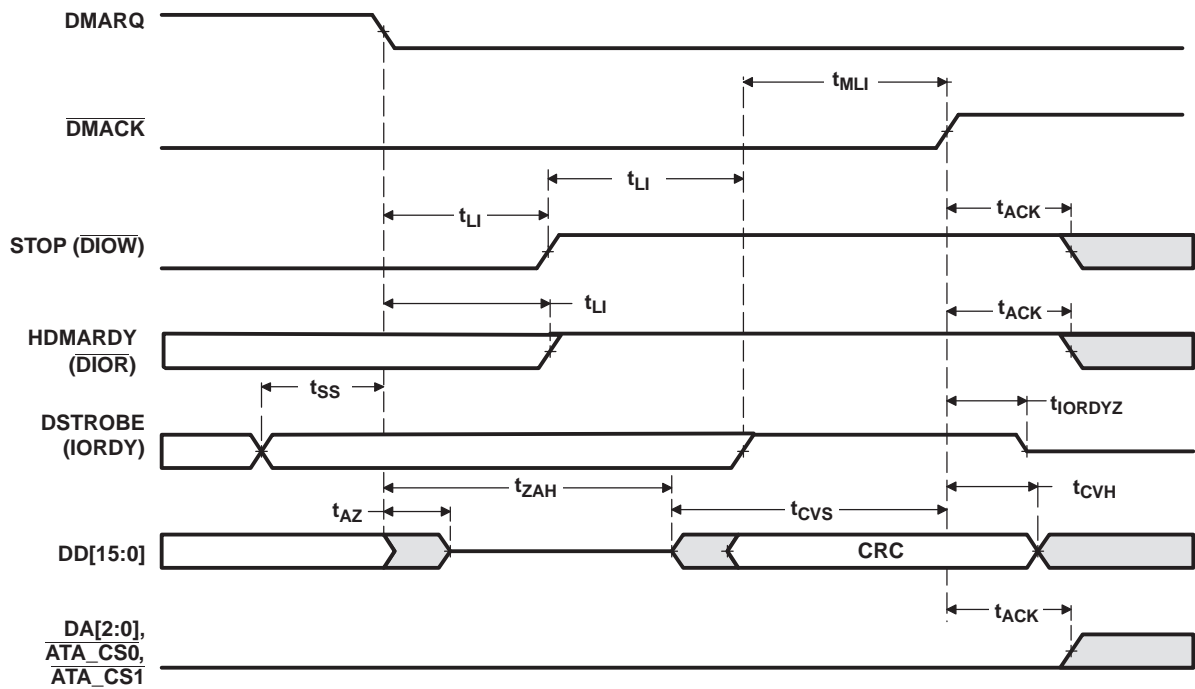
DMARQ

$t_{MLI}$

$\overline{DMACK}$

$t_{LI}$

$t_{LI}$

$t_{ACK}$

STOP ($\overline{DIOW}$)

$t_{LI}$

$t_{ACK}$

HDMARDY ($\overline{DIOR}$)

$t_{SS}$

$t_{IORDYZ}$

DSTROBE (IORDY)

$t_{ZAH}$

$t_{CVH}$

$t_{AZ}$

$t_{CVS}$

DD[15:0]

CRC

$t_{ACK}$

$\overline{DA[2:0]}$, $\overline{ATA\_CS0}$, $\overline{ATA\_CS1}$